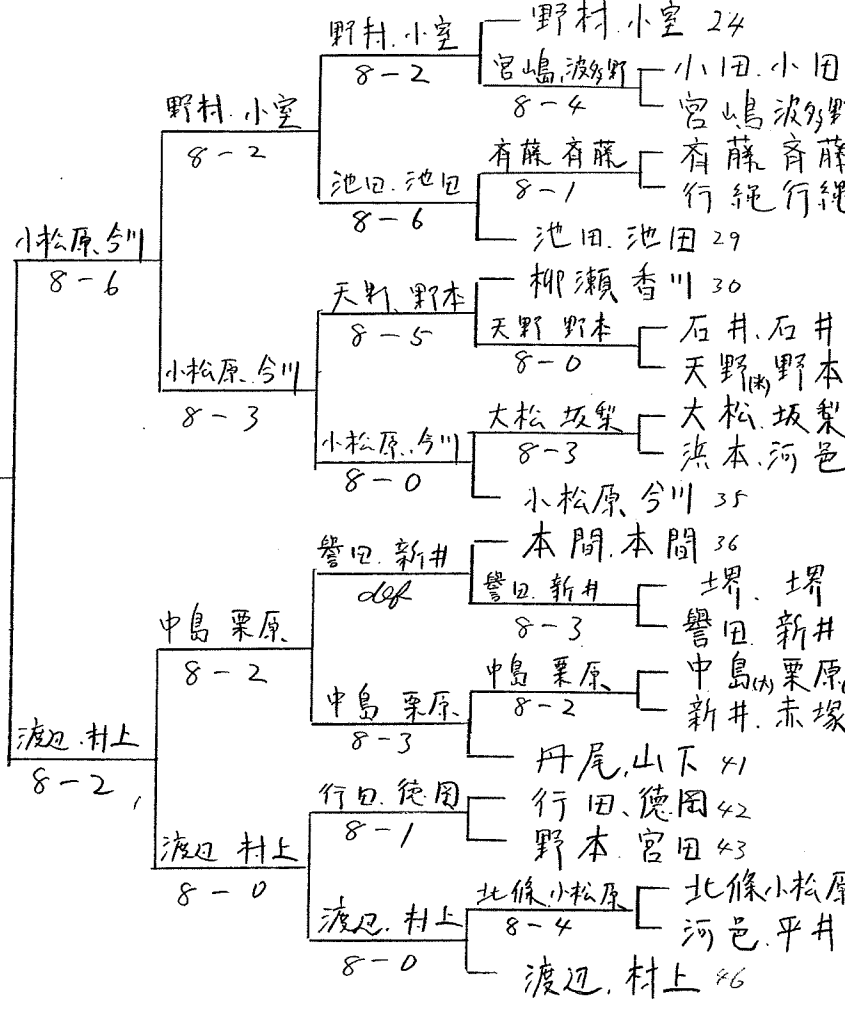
小松原.今川
8 − 6

渡辺.村上
8 − 2

野村.小室
8 − 2

小松原.今川
8 − 3

中島 栗原
8 − 2

渡辺 村上
8 − 0

野村.小室
8 − 2

池田.池田
8 − 6

天野.野本
8 − 5

小松原.今川
8 − 0

誉田.新井
def

中島 栗原
8 − 3

行田.徳岡
8 − 1

渡辺.村上
8 − 0

宮嶋.波多野
8 − 4

斉藤 斉藤
8 − 1

天野 野本
8 − 0

大松 坂梨
8 − 3

誉田.新井
8 − 3

中島 栗原
8 − 2

北條.小松原
8 − 4

野村.小室 24
小田.小田
宮嶋 波多野
斉藤 斉藤
行縄 行縄
池田.池田 29
柳瀬 香川 30
石井.石井
天野(内)野本
大松 坂梨
浜本.河邑
小松原.今川 35
本間.本間 36
堺.堺
誉田.新井
中島(内)栗原
新井.赤塚
丹尾.山下 41
行田.徳岡 42
野本 宮田 43
北條小松原
河邑.平井
渡辺.村上 46